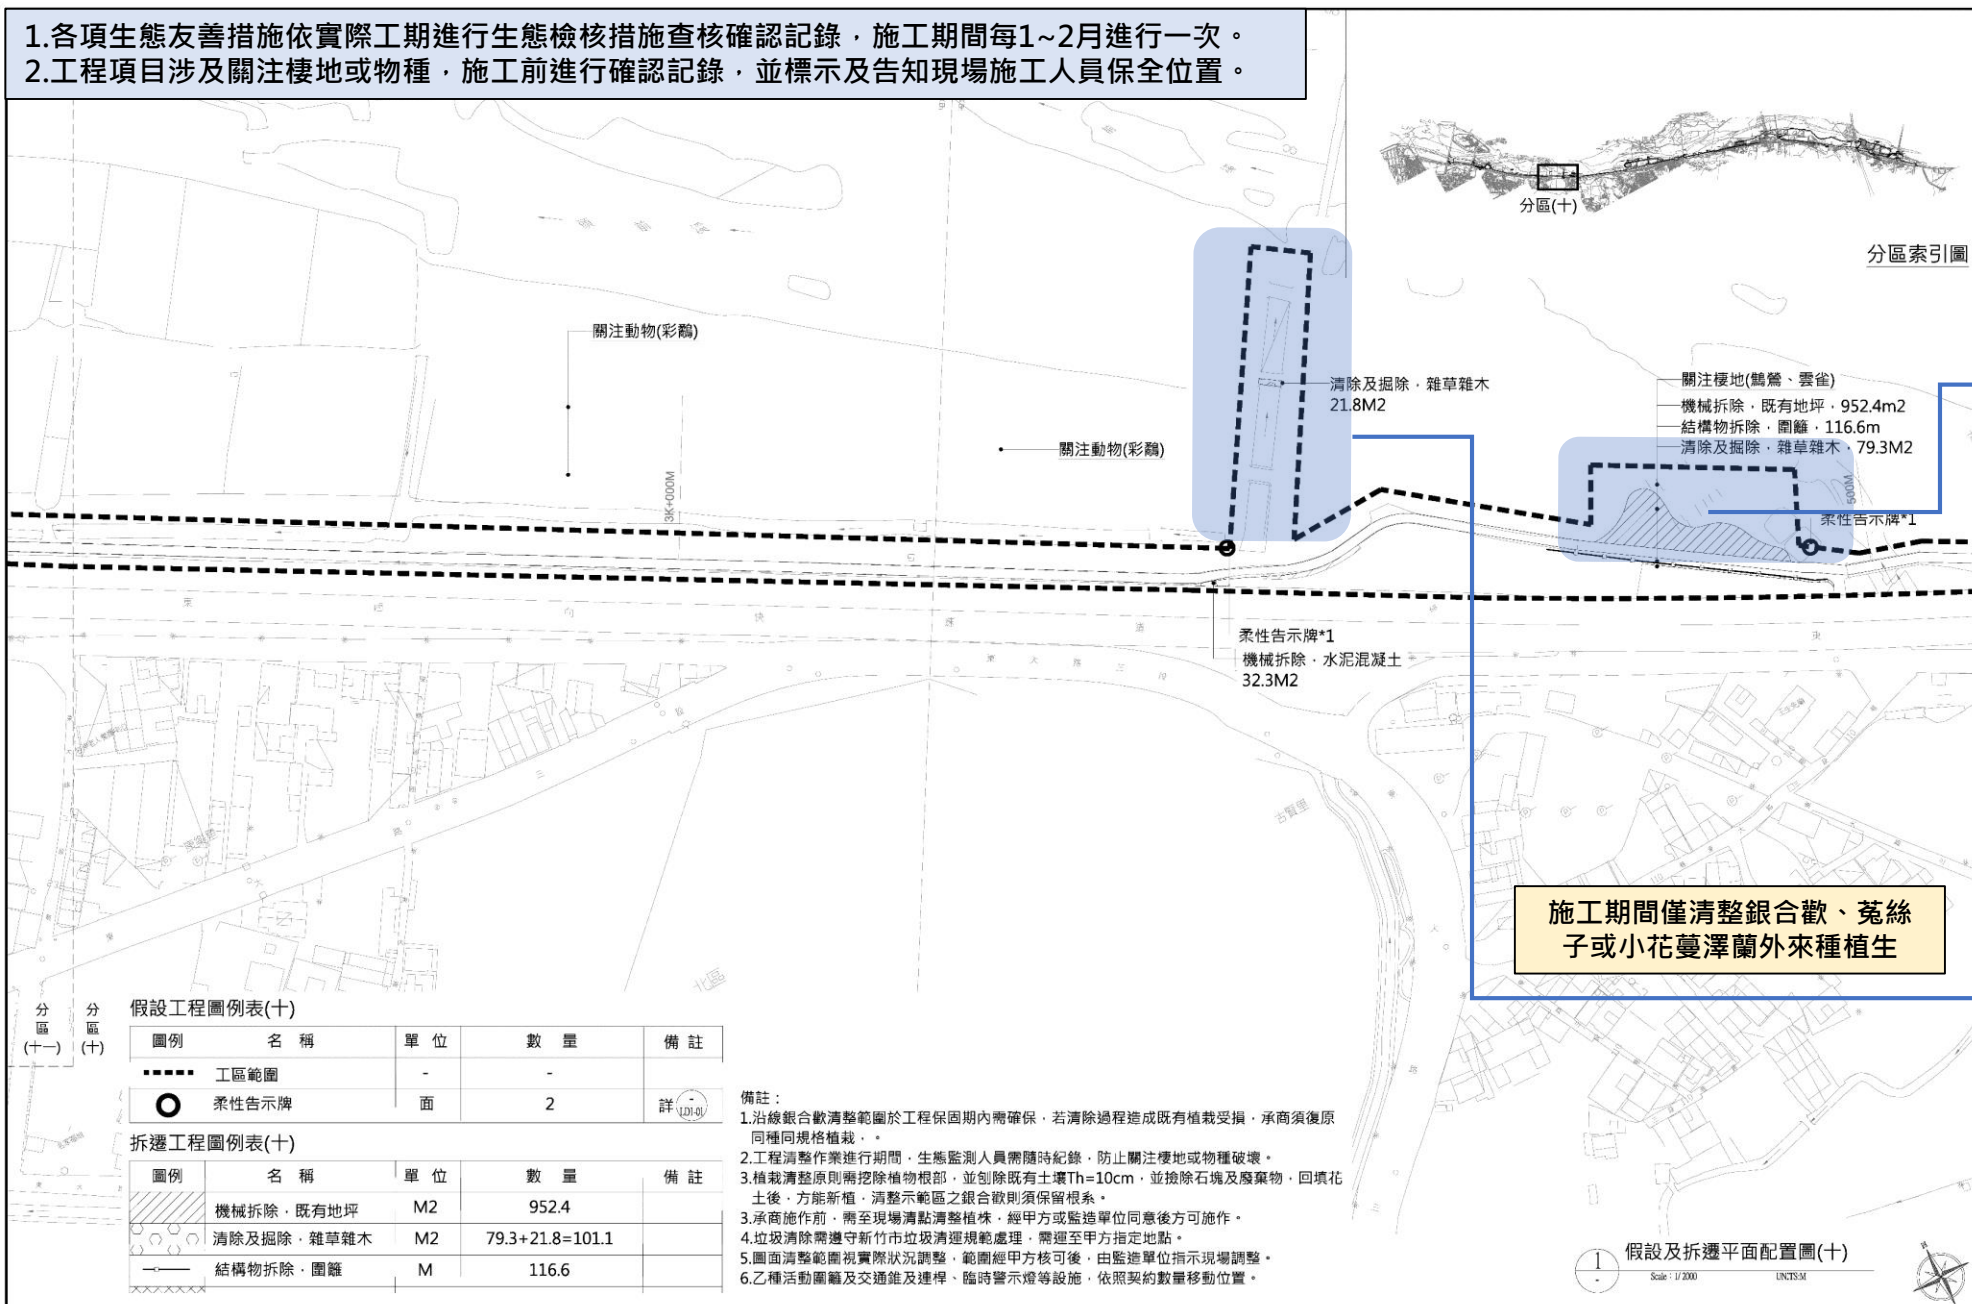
1.各項生態友善措施依實際工期進行生態檢核措施查核確認記錄，施工期間每1~2月進行一次。
2.工程項目涉及關注棲地或物種，施工前進行確認記錄，並標示及告知現場施工人員保全位置。

分區(十)

分區索引圖

關注動物(彩鷸)

清除及掘除，雜草雜木 21.8M2

關注動物(彩鷸)

3K+000M

關注棲地(鷺鷥、雲雀)
機械拆除，既有地坪，952.4m2
結構物拆除，圍籬，116.6m
清除及掘除，雜草雜木，79.3M2

柔性告示牌*1

柔性告示牌*1
機械拆除，水泥混凝土 32.3M2

施工期間僅清整銀合歡、菟絲子或小花蔓澤蘭外來種植生

分區(十一) 分區(十)

假設工程圖例表(十)

| 圖例 | 名稱 | 單位 | 數量 | 備註 |
|---|---|---|---|---|
| ------ | 工區範圍 | - | - | |
| O | 柔性告示牌 | 面 | 2 | 詳 LD1-01 |

拆遷工程圖例表(十)

| 圖例 | 名稱 | 單位 | 數量 | 備註 |
|---|---|---|---|---|
| | 機械拆除，既有地坪 | M2 | 952.4 | |
| | 清除及掘除，雜草雜木 | M2 | 79.3+21.8=101.1 | |
| | 結構物拆除，圍籬 | M | 116.6 | |

備註：
1.沿線銀合歡清整範圍於工程保固期內需確保，若清除過程造成既有植栽受損，承商須復原同種同規格植栽。。
2.工程清整作業進行期間，生態監測人員需隨時紀錄，防止關注棲地或物種破壞。
3.植栽清整原則需挖除植物根部，並刨除既有土壤Th=10cm，並撿除石塊及廢棄物，回填花土後，方能新植，清整示範區之銀合歡則須保留根系。
3.承商施作前，需至現場清點清整植株，經甲方或監造單位同意後方可施作。
4.垃圾清除需遵守新竹市垃圾清運規範處理，需運至甲方指定地點。
5.圖面清整範圍視實際狀況調整，範圍經甲方核可後，由監造單位指示現場調整。
6.乙種活動圍籬及交通錐及連桿、臨時警示燈等設施，依照契約數量移動位置。

1 假設及拆遷平面配置圖(十)
Scale：1/2000 UNITS:M